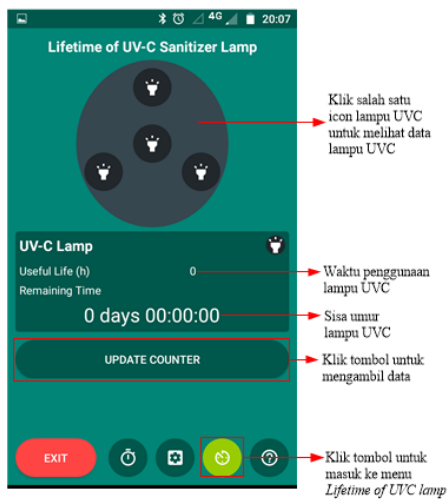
4G 20:07

Lifetime of UV-C Sanitizer Lamp

Klik salah satu icon lampu UVC untuk melihat data lampu UVC

UV-C Lamp

Useful Life (h) 0

Remaining Time

0 days 00:00:00

Waktu penggunaan lampu UVC

Sisa umur lampu UVC

UPDATE COUNTER

Klik tombol untuk mengambil data

EXIT

Klik tombol untuk masuk ke menu *Lifetime of UVC lamp*